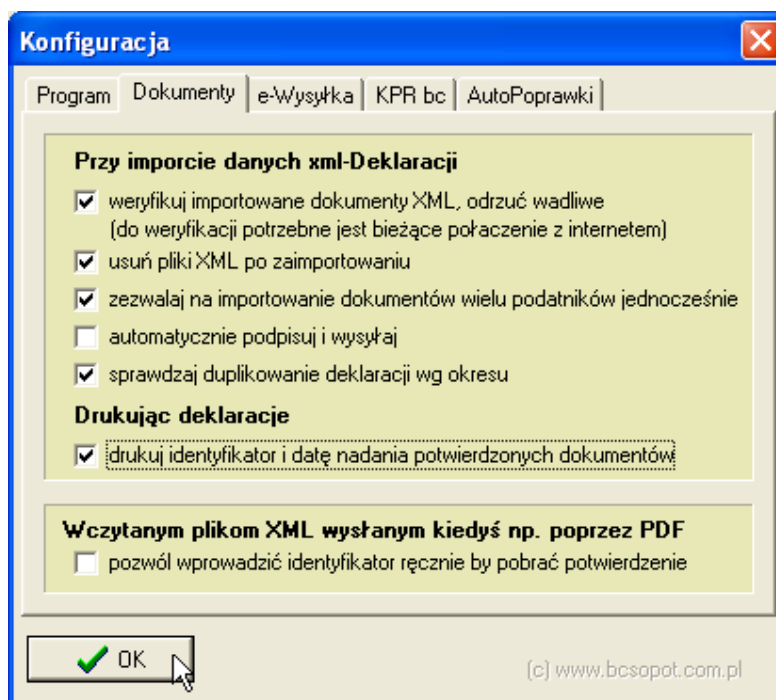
Konfiguracja

Program | Dokumenty | e-Wysyłka | KPR bc | AutoPoprawki

Przy imporcie danych xml-Deklaracji

☑ weryfikuj importowane dokumenty XML, odrzuć wadliwe (do weryfikacji potrzebne jest bieżące połaczenie z internetem)

☑ usuń pliki XML po zaimportowaniu

☑ zezwalaj na importowanie dokumentów wielu podatników jednocześnie

☐ automatycznie podpisuj i wysyłaj

☑ sprawdzaj duplikowanie deklaracji wg okresu

Drukując deklaracje

☑ drukuj identyfikator i datę nadania potwierdzonych dokumentów

Wczytanym plikom XML wysłanym kiedyś np. poprzez PDF

☐ pozwól wprowadzić identyfikator ręcznie by pobrać potwierdzenie

OK

(c) www.bcsopot.com.pl